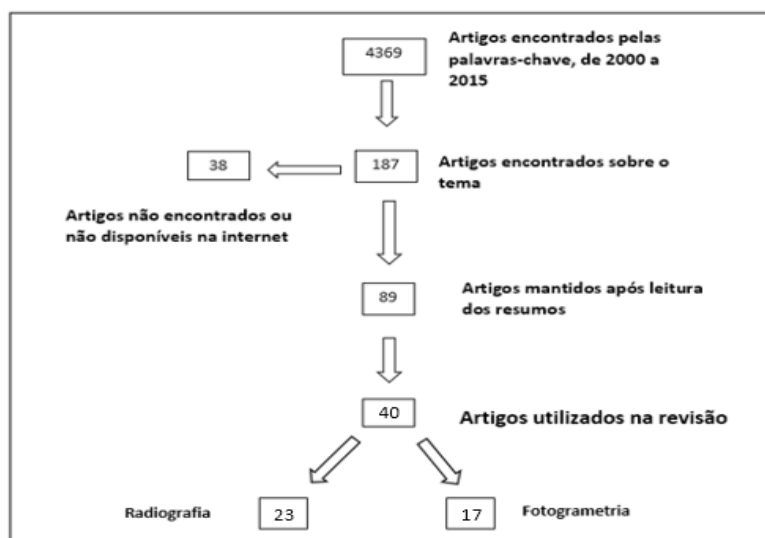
4369

Artigos encontrados pelas palavras-chave, de 2000 a 2015

38

187

Artigos encontrados sobre o tema

Artigos não encontrados ou não disponíveis na internet

89

Artigos mantidos após leitura dos resumos

40

Artigos utilizados na revisão

Radiografia

23

17

Fotogrametria